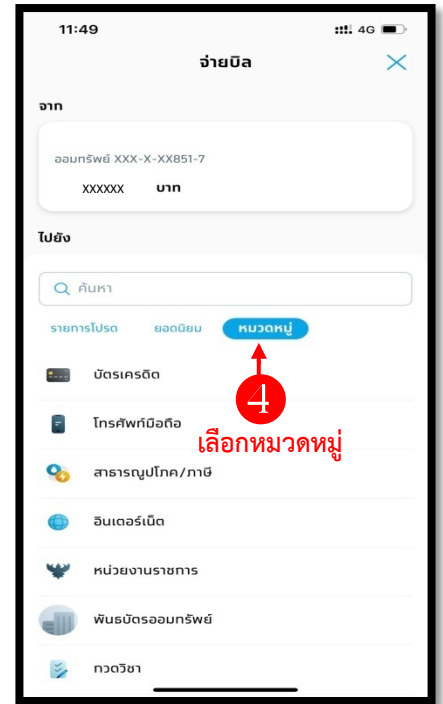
11:49

4G

จ่ายบิล

จาก

ออมทรัพย์ XXX-X-XX851-7

XXXXXX บาท

ไปยัง

ค้นหา

รายการโปรด ยอดนิยม หมวดหมู่

4

เลือกหมวดหมู่

บัตรเครดิต

โทรศัพท์มือถือ

สาธารณูปโภค/ภาษี

อินเตอร์เน็ต

หน่วยงานราชการ

พันธบัตรออมทรัพย์

กวดวิชา